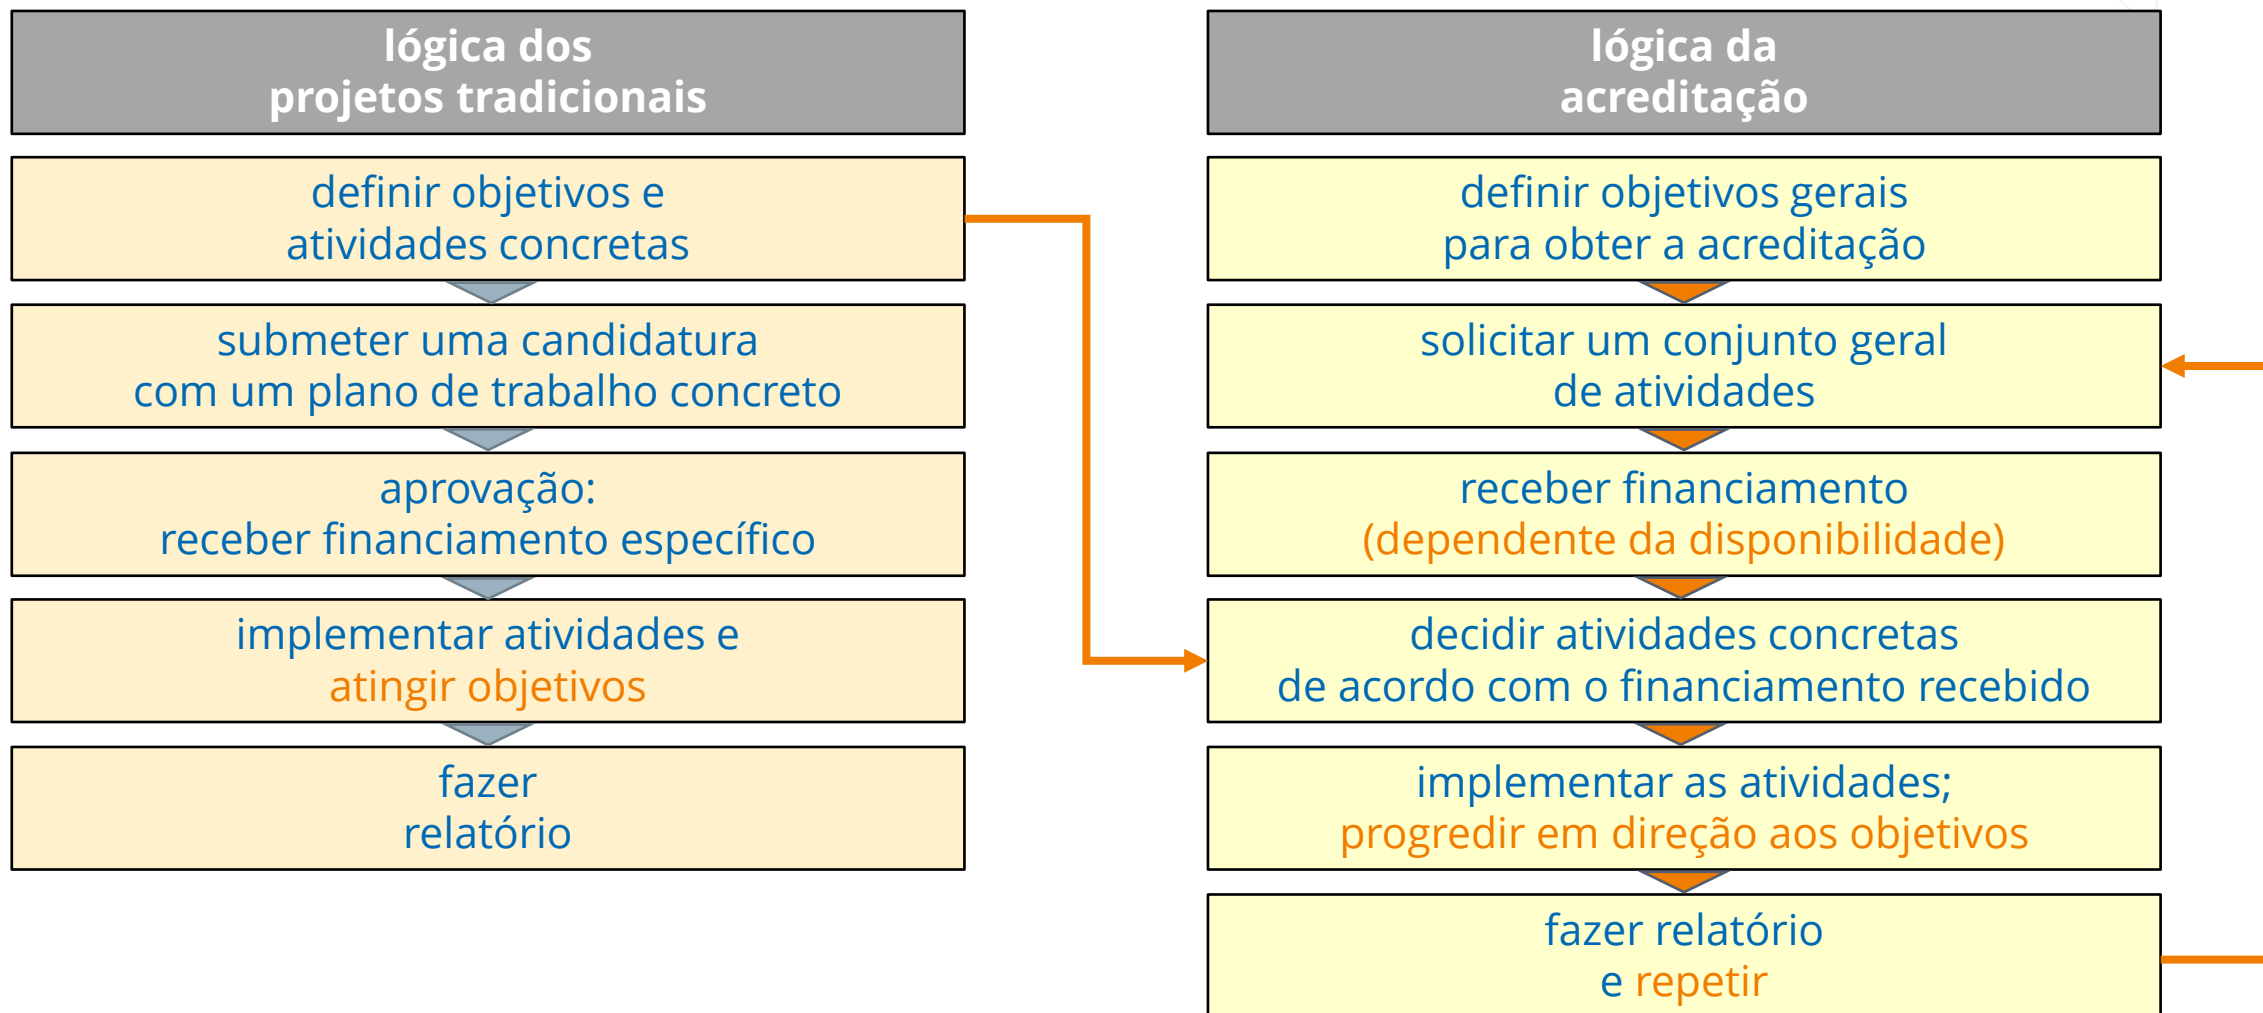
lógica dos
projetos tradicionais

definir objetivos e
atividades concretas

submeter uma candidatura
com um plano de trabalho concreto

aprovação:
receber financiamento específico

implementar atividades e
atingir objetivos

fazer
relatório

lógica da
acreditação

definir objetivos gerais
para obter a acreditação

solicitar um conjunto geral
de atividades

receber financiamento
(dependente da disponibilidade)

decidir atividades concretas
de acordo com o financiamento recebido

implementar as atividades;
progredir em direção aos objetivos

fazer relatório
e repetir